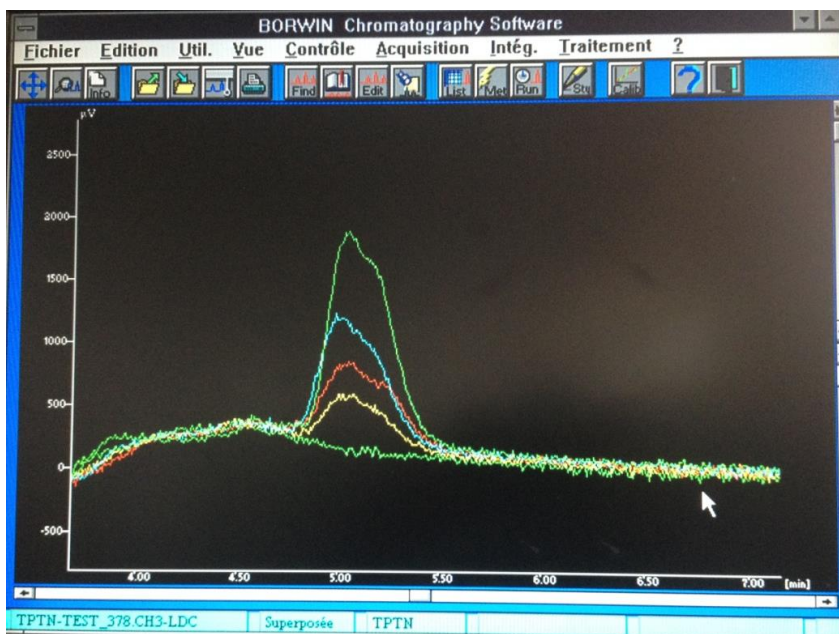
BORWIN Chromatography Software

Fichier Edition Util. Vue Contrôle Acquisition Intég. Traitement ?

Info Find Edit List Met Run Sty Calib

µV

2500

2000

1500

1000

500

0

-500

4.00 4.50 5.00 5.50 6.00 6.50 7.00 [min]

TPTN-TEST_378.CH3-LDC Superposée TPTN